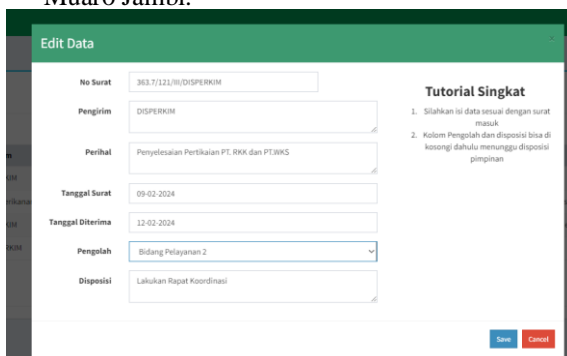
Muaro Jambi.

Edit Data

No Surat: 363.7/121/III/DISPERKIM

Pengirim: DISPERKIM

Perihal: Penyelesaian Pertikaian PT. RKK dan PT.WKS

Tanggal Surat: 09-02-2024

Tanggal Diterima: 12-02-2024

Pengolah: Bidang Pelayanan 2

Disposisi: Lakukan Rapat Koordinasi

Tutorial Singkat

1. Silahkan isi data sesuai dengan surat masuk
2. Kolom Pengolah dan disposisi bisa di kosongi dahulu menunggu disposisi pimpinan

Save Cancel